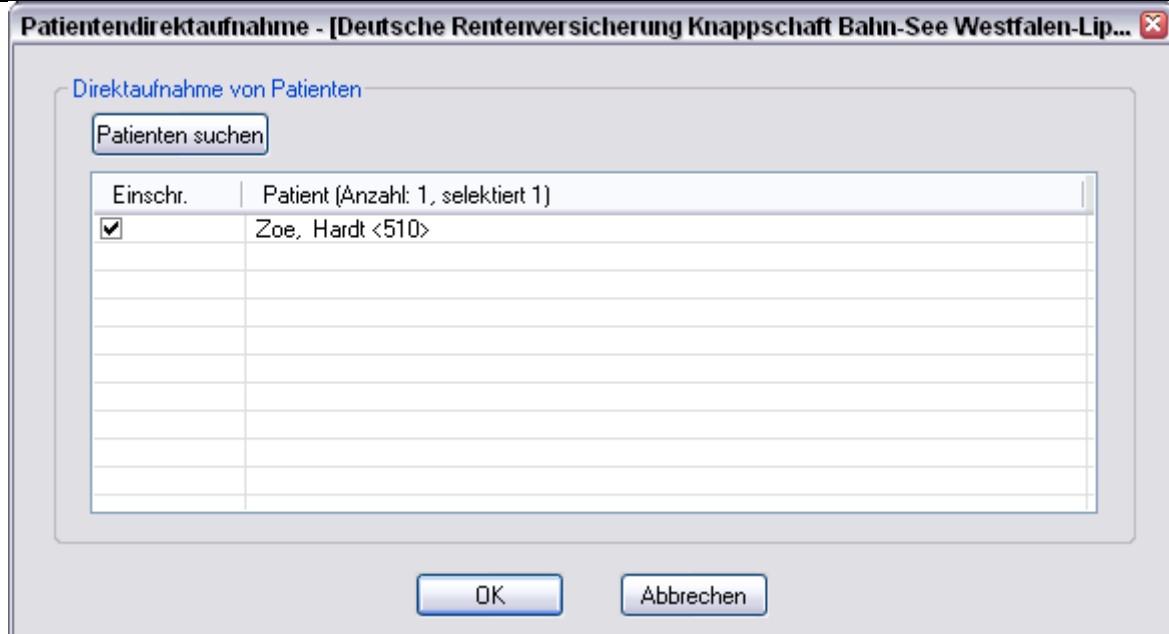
Patientendirektaufnahme - [Deutsche Rentenversicherung Knappschaft Bahn-See Westfalen-Lip...

Direktaufnahme von Patienten

Patienten suchen

| Einschr. | Patient (Anzahl: 1, selektiert 1) |
|---|---|
| ☑ | Zoe, Hardt <510> |

OK

Abbrechen